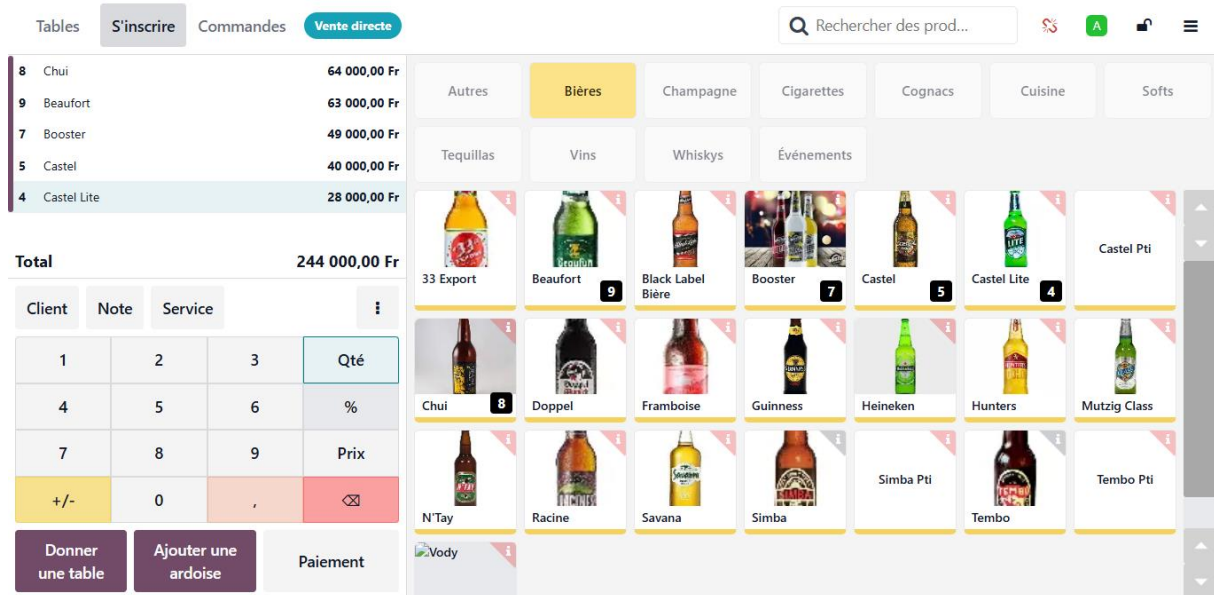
Tables S'inscrire Commandes Vente directe

Rechercher des prod...

A

8 Chui 64 000,00 Fr
9 Beaufort 63 000,00 Fr
7 Booster 49 000,00 Fr
5 Castel 40 000,00 Fr
4 Castel Lite 28 000,00 Fr

Total 244 000,00 Fr

Client Note Service ⋮

| 1 | 2 | 3 | Qté |
|---|---|---|---|
| 4 | 5 | 6 | % |
| 7 | 8 | 9 | Prix |
| +/- | 0 | , | ⌫ |

Donner une table
Ajouter une ardoise
Paiement

Autres Bières Champagne Cigarettes Cognacs Cuisine Softs
Tequillas Vins Whiskys Événements

33 Export
Beaufort 9
Black Label Bière
Booster 7
Castel 5
Castel Lite 4
Castel Pti
Chui 8
Doppel
Framboise
Guinness
Heineken
Hunters
Mutzig Class
N'Tay
Racine
Savana
Simba
Simba Pti
Tembo
Tembo Pti
Vody